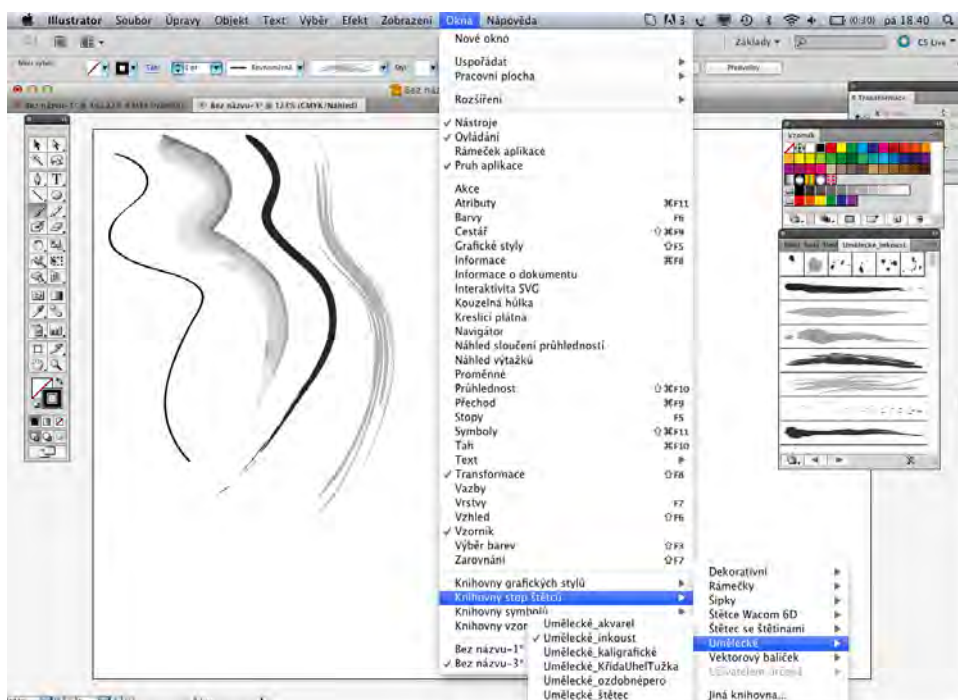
Illustrator Soubor Úpravy Objekt Text Výběr Efekt Zobrazení Okno Nápověda

pá 18.40

Základy

CS Live

Bez názvu-3* @ 12,5% (CMYK/Náhled)

Nové okno

Uspořádat
Pracovní plocha

Rozšíření

✓ Nástroje
✓ Ovládání
Rámeček aplikace
✓ Pruh aplikace

Akce
Atributy ⌘F11
Barvy F6
Cestář ⇧⌘F9
Grafické styly ⇧F5
Informace ⌘F8
Informace o dokumentu
Interaktivita SVG
Kouzelná hůlka
Kreslicí plátna
Navigátor
Náhled sloučení průhledností
Náhled výtažků
Proměnné
Průhlednost ⇧⌘F10
Přechod ⌘F9
Stopy F5
Symboly ⇧⌘F11
Tah ⌘F10
Text
✓ Transformace ⇧F8
Vazby
Vrstvy F7
Vzhled ⇧F6
✓ Vzorník
Výběr barev ⇧F3
Zarovnání ⇧F7

Knihovny grafických stylů
Knihovny stop štětců
Knihovny symbolů
Knihovny vzor

Bez názvu-1*
✓ Bez názvu-3*

Umělecké_akvarel
✓ Umělecké_inkoust
Umělecké_kaligrafické
Umělecké_KřídaUhelTužka
Umělecké_ozdobnépero
Umělecké_štětec

Dekorativní
Rámečky
Šipky
Štětce Wacom 6D
Štětce se štětinami
Umělecké
Vektorový balíček
Uživatelem určené

Jiná knihovna...

Vzorník

Umělecké_inkoust